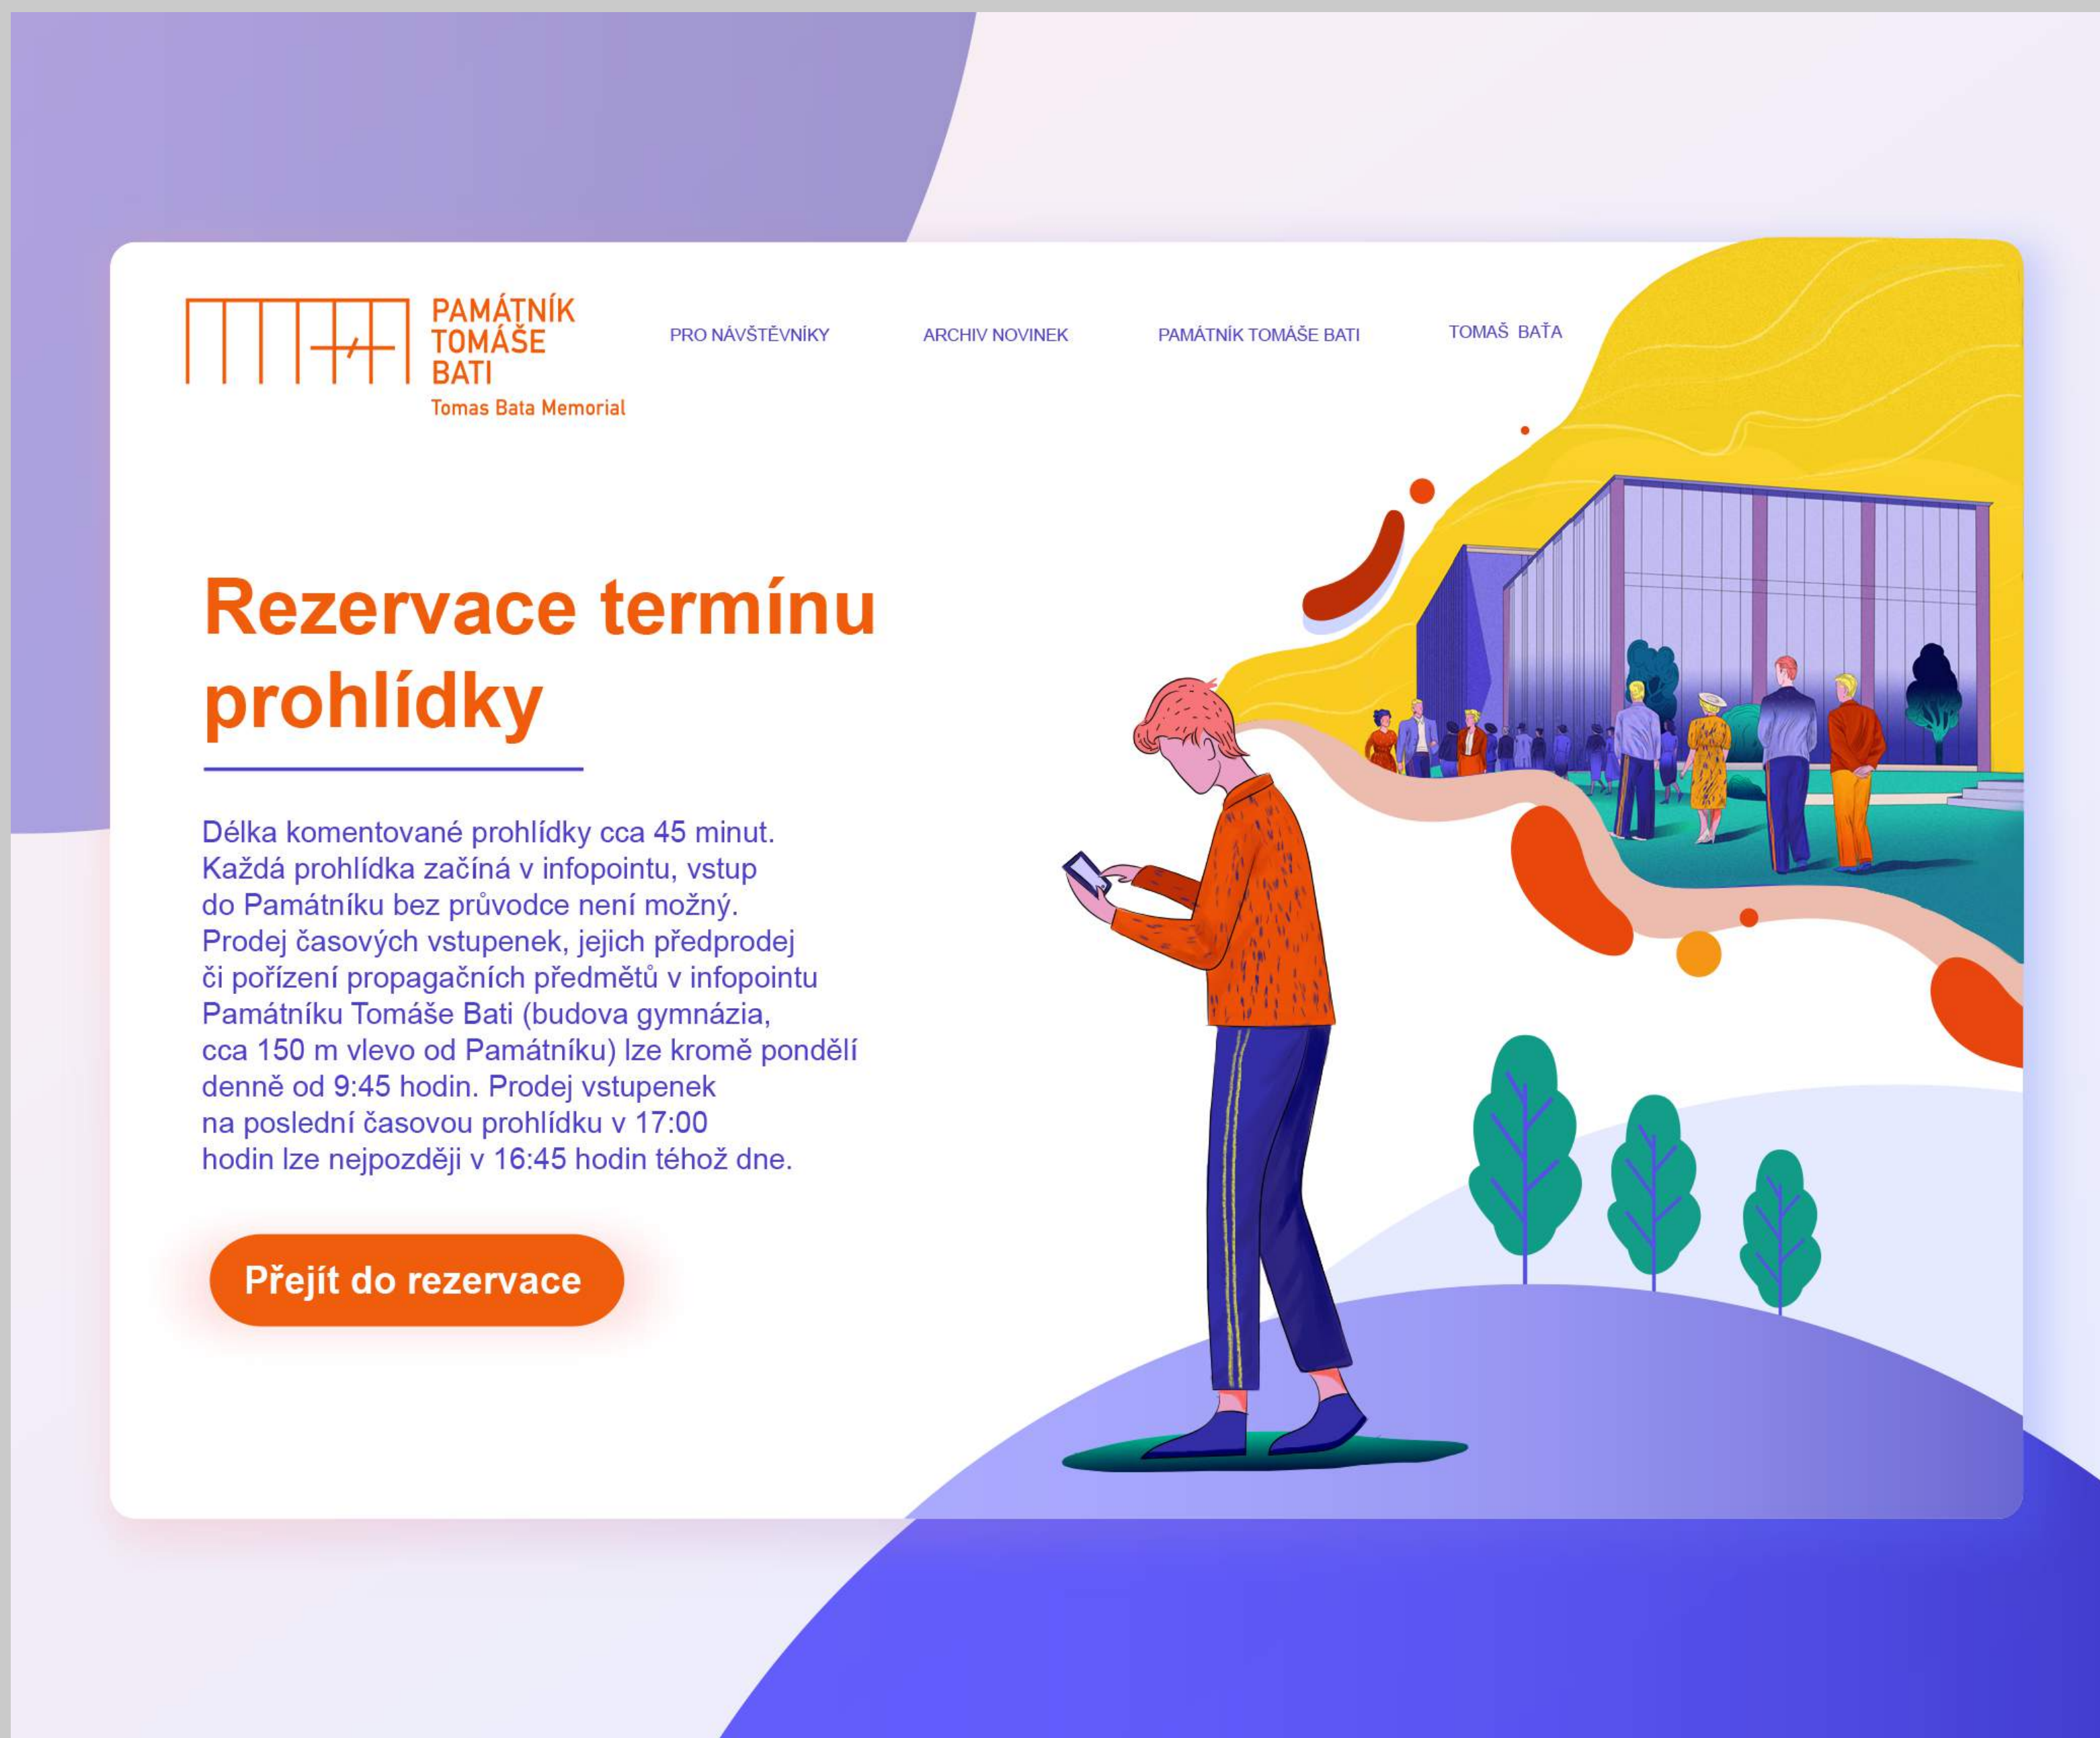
PAMÁTNÍK TOMÁŠE BATI
Tomas Bata Memorial

PRO NÁVŠTĚVNÍKY
ARCHIV NOVINEK
PAMÁTNÍK TOMÁŠE BATI
TOMAŠ BAŤA

Rezervace termínu prohlídky

Délka komentované prohlídky cca 45 minut. Každá prohlídka začíná v infopointu, vstup do Památníku bez průvodce není možný. Prodej časových vstupenek, jejich předprodej či pořízení propagačních předmětů v infopointu Památníku Tomáše Bati (budova gymnázia, cca 150 m vlevo od Památníku) lze kromě pondělí denně od 9:45 hodin. Prodej vstupenek na poslední časovou prohlídku v 17:00 hodin lze nejpozději v 16:45 hodin téhož dne.

Přejít do rezervace